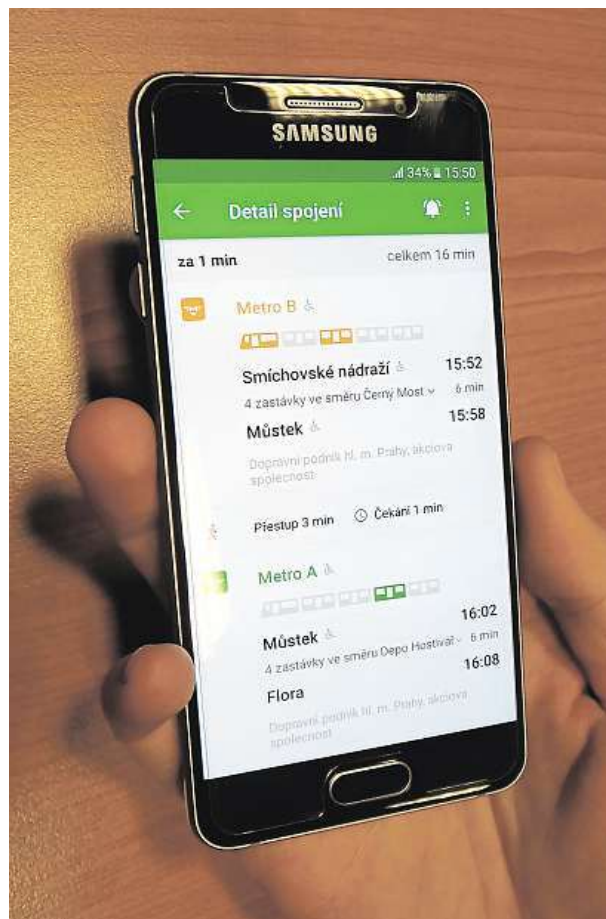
SAMSUNG

34% 15:50

Detail spojení

za 1 min

celkem 16 min

Metro B

Smíchovské nádraží

15:52

4 zastávky ve směru Černý Most

6 min

15:58

Můstek

Dopravní podnik hl. m. Prahy, akciová společnost

Přestup 3 min

Čekání 1 min

Metro A

16:02

Můstek

4 zastávky ve směru Depo Hostivař

6 min

16:08

Flora

Dopravní podnik hl. m. Prahy, akciová společnost